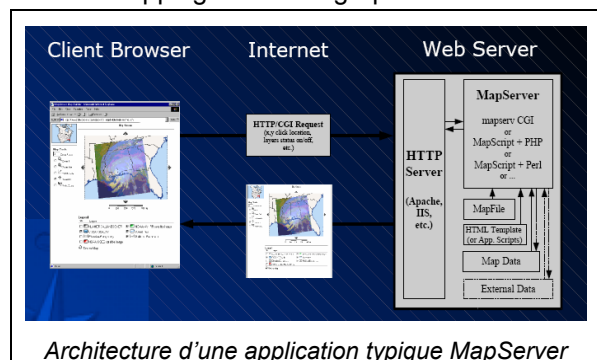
Client Browser

Internet

Web Server

HTTP/CGI Request
(x,y click location, layers status on/off, etc.)

HTTP Server
(Apache, IIS, etc.)

MapServer

mapserv CGI
or
MapScript + PHP
or
MapScript + Perl
or ...

MapFile

HTML Template
(or App. Scripts)

Map Data

External Data

Architecture d'une application typique MapServer